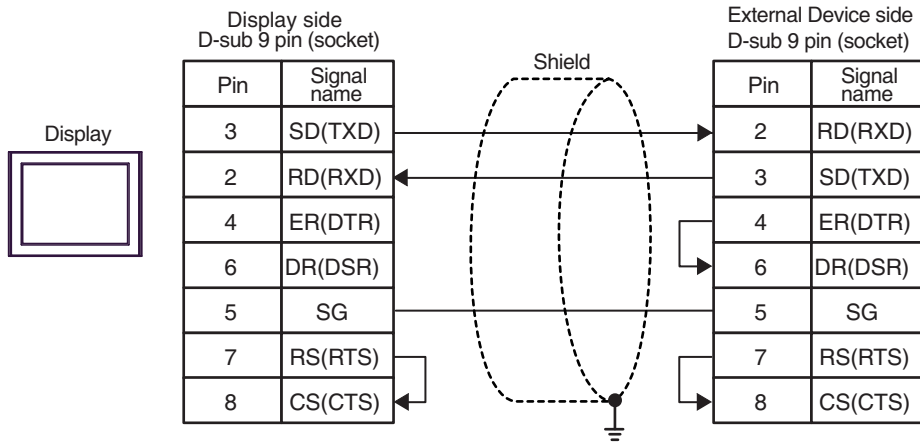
Display

Display side
D-sub 9 pin (socket)

| Pin | Signal name |
|---|---|
| 3 | SD(TXD) |
| 2 | RD(RXD) |
| 4 | ER(DTR) |
| 6 | DR(DSR) |
| 5 | SG |
| 7 | RS(RTS) |
| 8 | CS(CTS) |

Shield

External Device side
D-sub 9 pin (socket)

| Pin | Signal name |
|---|---|
| 2 | RD(RXD) |
| 3 | SD(TXD) |
| 4 | ER(DTR) |
| 6 | DR(DSR) |
| 5 | SG |
| 7 | RS(RTS) |
| 8 | CS(CTS) |